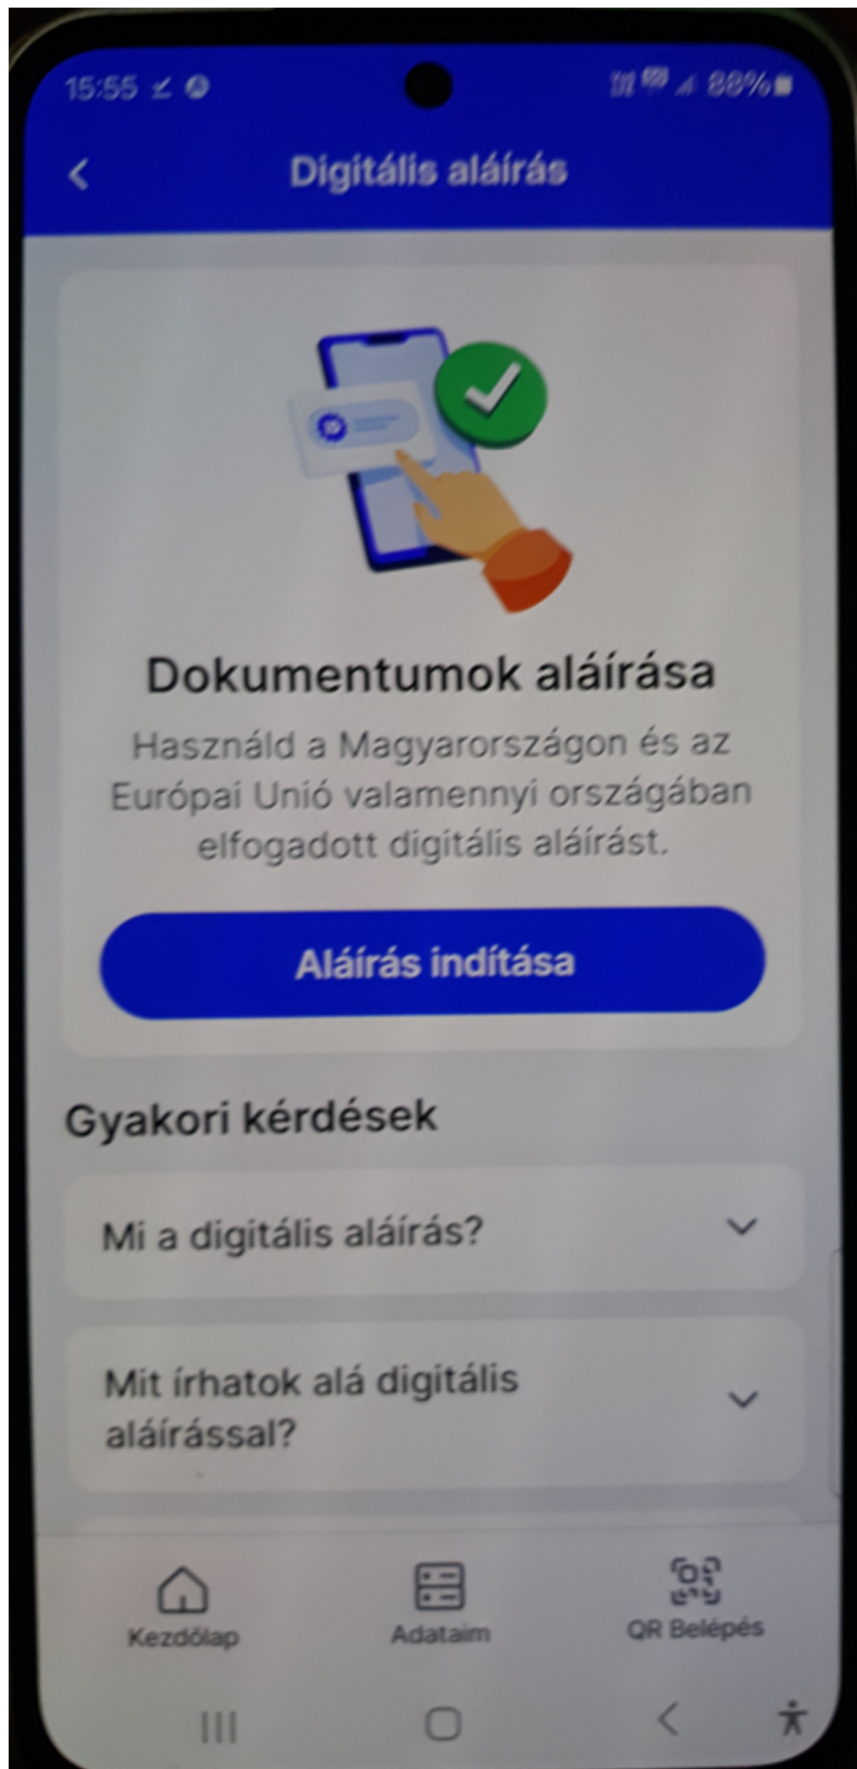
15:55 88%

Digitális aláírás

Dokumentumok aláírása

Használd a Magyarországon és az Európai Unió valamennyi országában elfogadott digitális aláírást.

Aláírás indítása

Gyakori kérdések

Mi a digitális aláírás?

Mit írhatok alá digitális aláírással?

Kezdőlap

Adataim

QR Belépés